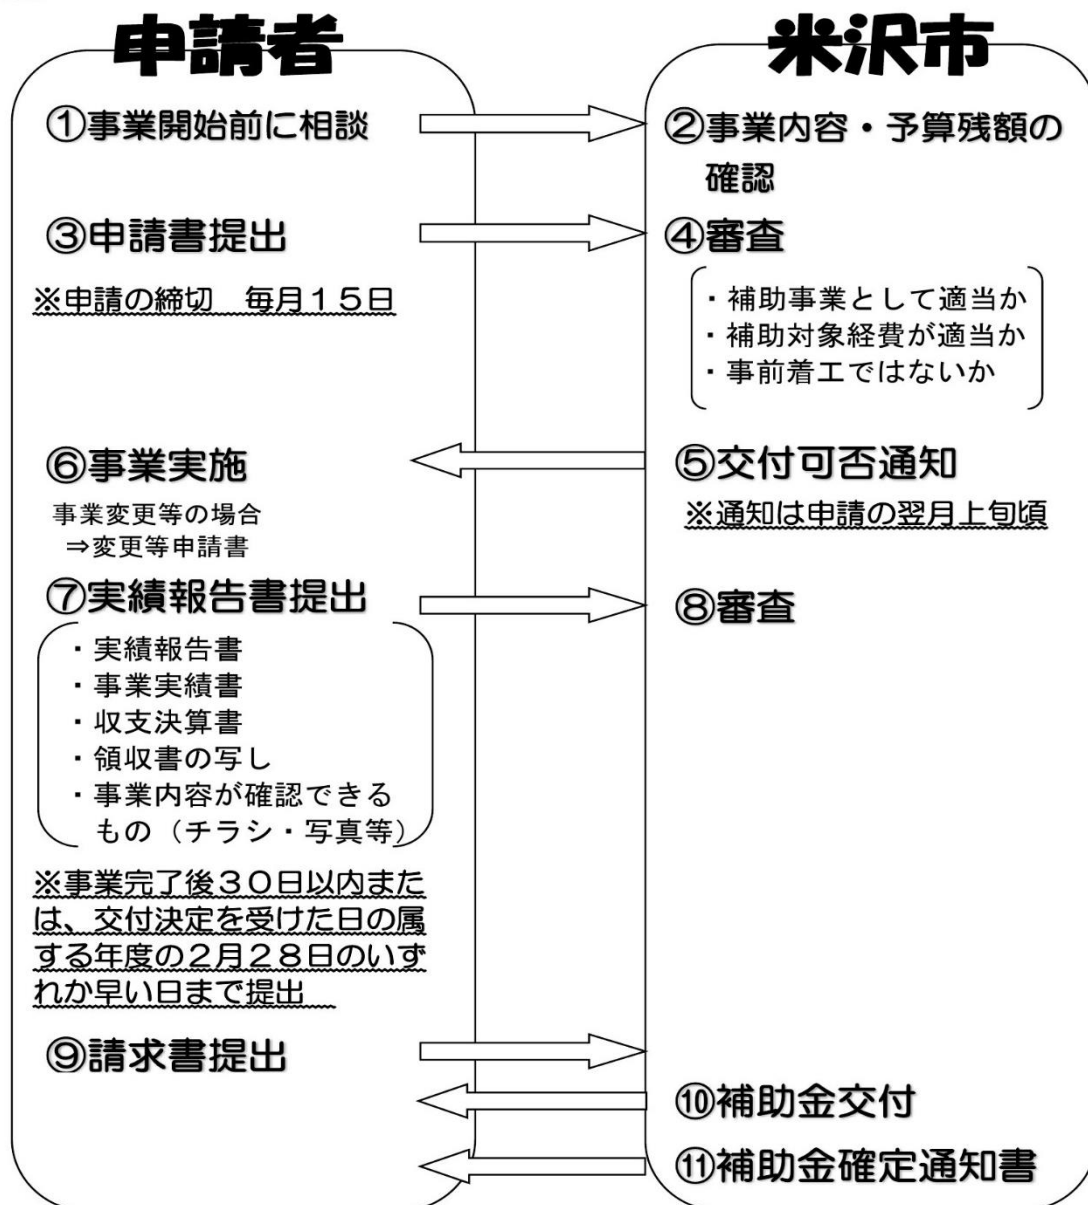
申請者

①事業開始前に相談

③申請書提出

※申請の締切　毎月１５日

⑥事業実施

事業変更等の場合
⇒変更等申請書

⑦実績報告書提出

・実績報告書
・事業実績書
・収支決算書
・領収書の写し
・事業内容が確認できるもの（チラシ・写真等）

※事業完了後３０日以内または、交付決定を受けた日の属する年度の２月２８日のいずれか早い日まで提出

⑨請求書提出

米沢市

②事業内容・予算残額の確認

④審査

・補助事業として適当か
・補助対象経費が適当か
・事前着工ではないか

⑤交付可否通知

※通知は申請の翌月上旬頃

⑧審査

⑩補助金交付

⑪補助金確定通知書